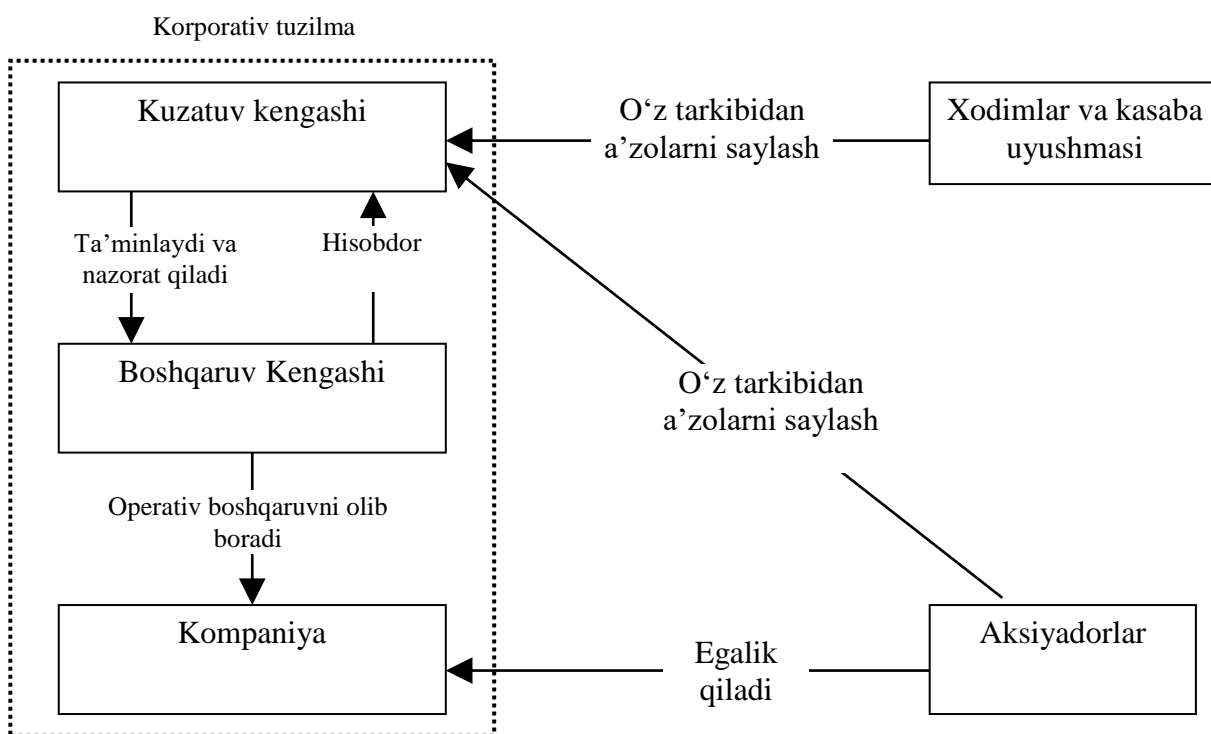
Korporativ tuzilma

Kuzatuv kengashi

O‘z tarkibidan a’zolarni saylash

Xodimlar va kasaba uyushmasi

Ta’minlaydi va nazorat qiladi

Hisobdor

Boshqaruv Kengashi

O‘z tarkibidan a’zolarni saylash

Operativ boshqaruvni olib boradi

Kompaniya

Egalik qiladi

Aksiyadorlar